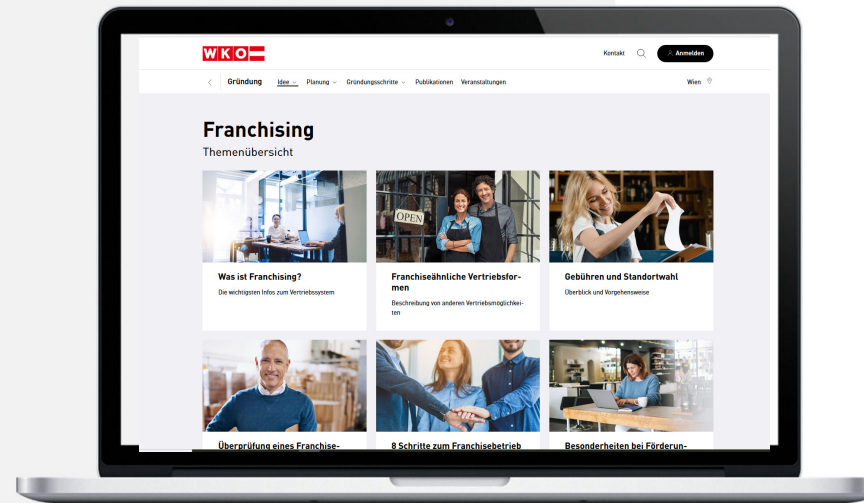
WKO

Kontakt

Anmelden

Gründung

Idee

Planung

Gründungsschritte

Publikationen

Veranstaltungen

Wien

Franchising

Themenübersicht

OPEN

Was ist Franchising?

Die wichtigsten Infos zum Vertriebssystem

Franchiseähnliche Vertriebsformen

Beschreibung von anderen Vertriebsmöglichkeiten

Gebühren und Standortwahl

Überblick und Vorgehensweise

Überprüfung eines Franchise-

8 Schritte zum Franchisebetrieb

Besonderheiten bei Förderun-